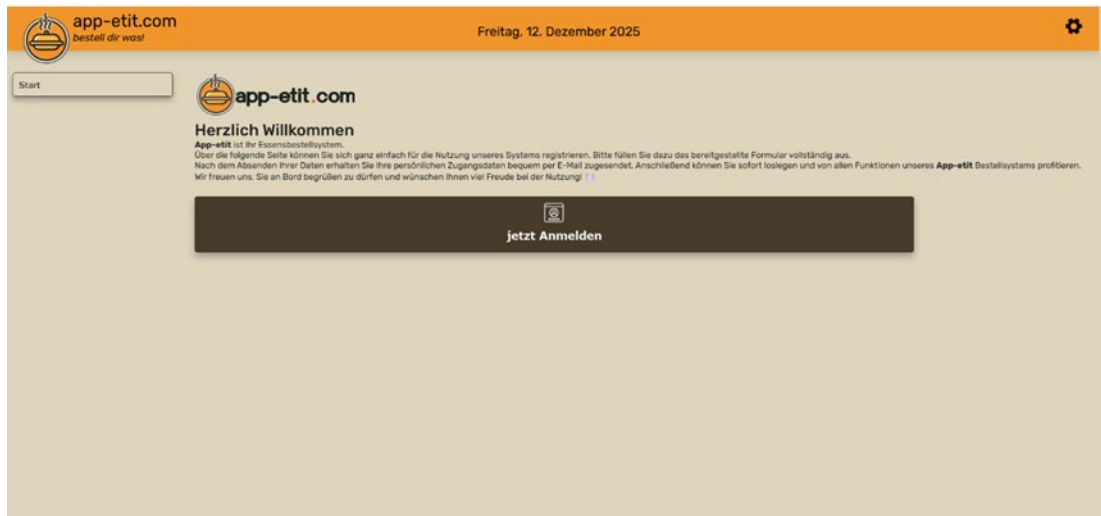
app-etit.com
bestell dir was!

Freitag, 12. Dezember 2025

Start

app-etit.com

Herzlich Willkommen

App-etit ist Ihr Essensbestellsystem.
Über die folgende Seite können Sie sich ganz einfach für die Nutzung unseres Systems registrieren. Bitte füllen Sie dazu das bereitgestellte Formular vollständig aus.
Nach dem Absenden Ihrer Daten erhalten Sie Ihre persönlichen Zugangsdaten bequem per E-Mail zugesendet. Anschließend können Sie sofort loslegen und von allen Funktionen unseres App-etit Bestellsystems profitieren.
Wir freuen uns, Sie an Bord begrüßen zu dürfen und wünschen Ihnen viel Freude bei der Nutzung!

jetzt Anmelden